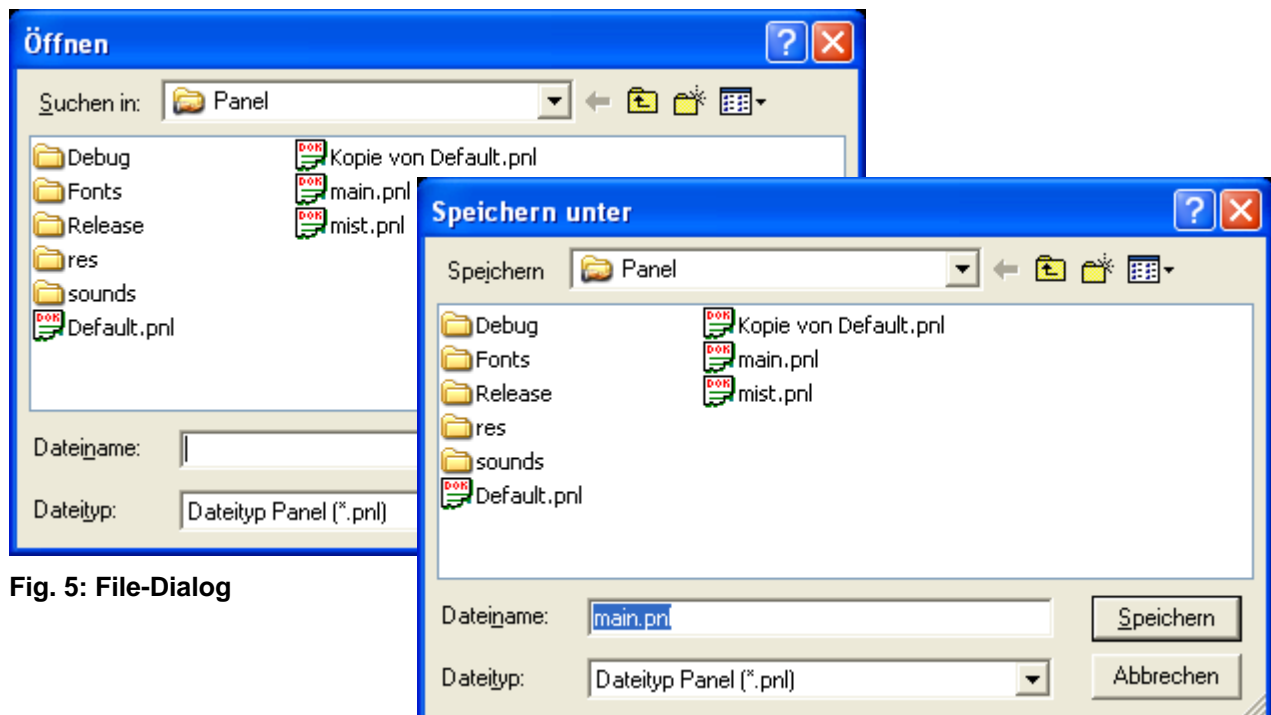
Öffnen

Suchen in: Panel

Debug
Fonts
Release
res
sounds
Default.pnl
Kopie von Default.pnl
main.pnl
mist.pnl

Dateiname:

Dateityp: Dateityp Panel (*.pnl)

Fig. 5: File-Dialog

Speichern unter

Speichern Panel

Debug
Fonts
Release
res
sounds
Default.pnl
Kopie von Default.pnl
main.pnl
mist.pnl

Dateiname: main.pnl

Dateityp: Dateityp Panel (*.pnl)

Speichern

Abbrechen